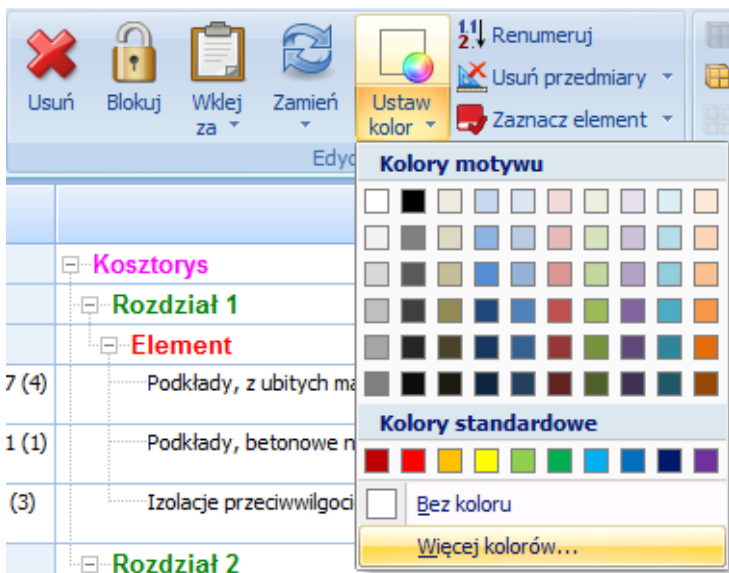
Usuń
Blokuj
Wklej za
Zamień
Ustaw kolor
Renumeruj
Usuń przedmiary
Zaznacz element
Edy

Kolory motywu
Kolory standardowe
Bez koloru
Więcej kolorów...

Kosztorys
Rozdział 1
Element
7 (4) Podkłady, z ubitych ma
1 (1) Podkłady, betonowe n
(3) Izolacje przeciwwilgoci
Rozdział 2